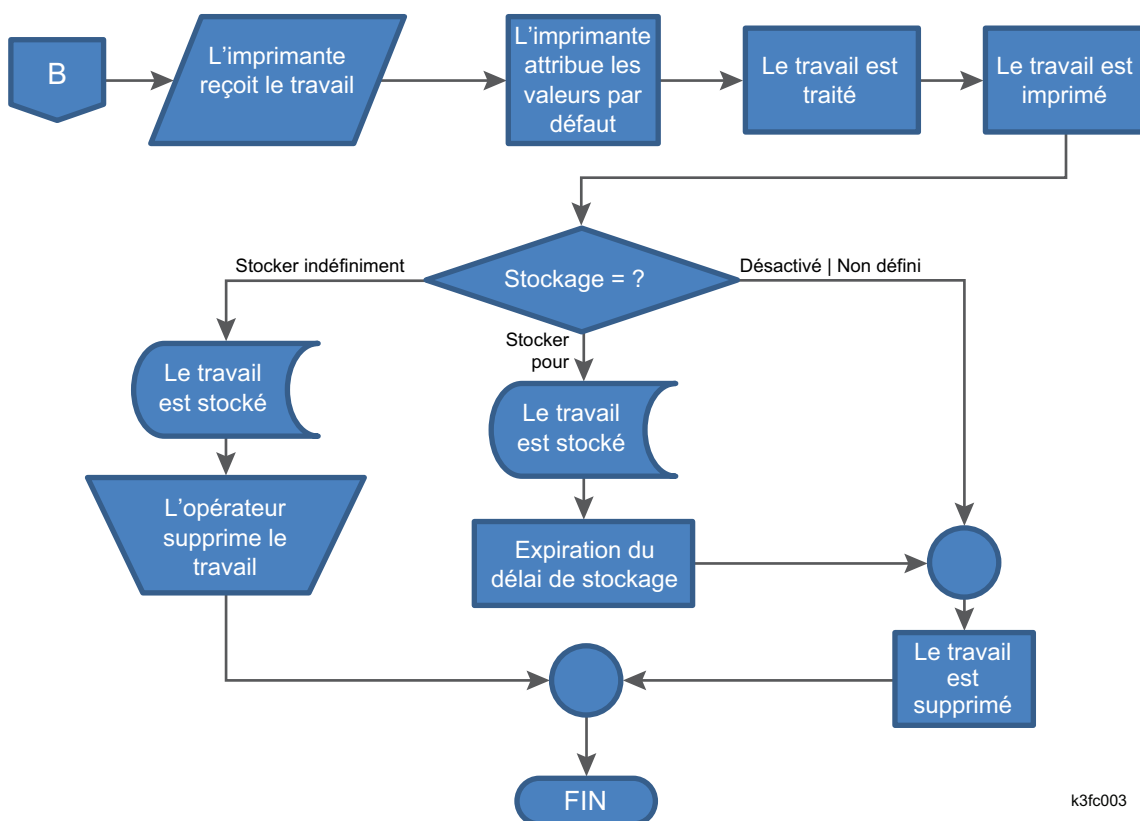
B

L'imprimante reçoit le travail

L'imprimante attribue les valeurs par défaut

Le travail est traité

Le travail est imprimé

Stockage = ?

Stocker indéfiniment

Désactivé | Non défini

Stocker pour

Le travail est stocké

Le travail est stocké

L'opérateur supprime le travail

Expiration du délai de stockage

Le travail est supprimé

FIN

k3fc003